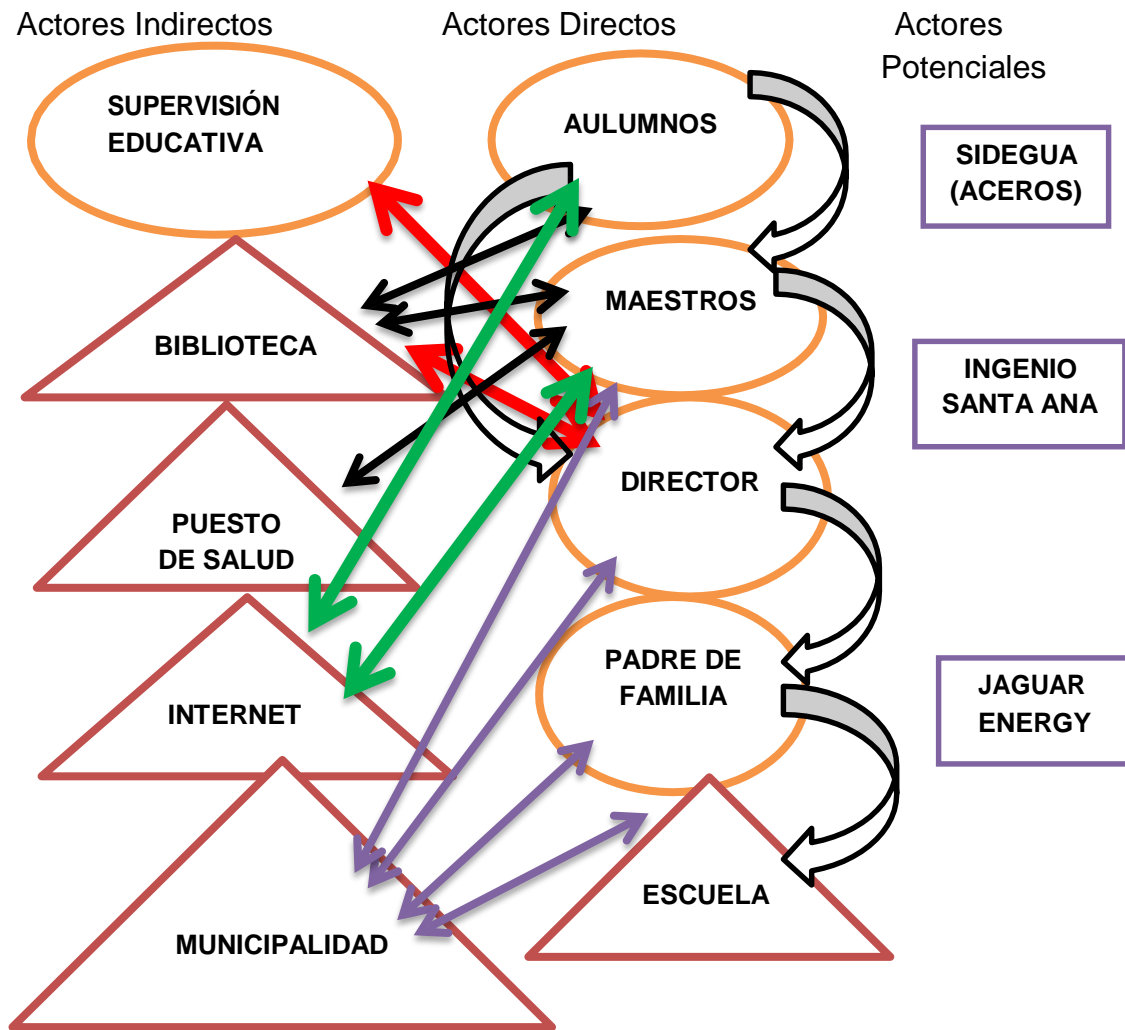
Actores Indirectos

Actores Directos

Actores Potenciales

SUPERVISIÓN EDUCATIVA

AULUMNOS

SIDEGUA (ACEROS)

MAESTROS

BIBLIOTECA

INGENIO SANTA ANA

DIRECTOR

PUESTO DE SALUD

PADRE DE FAMILIA

JAGUAR ENERGY

INTERNET

ESCUELA

MUNICIPALIDAD